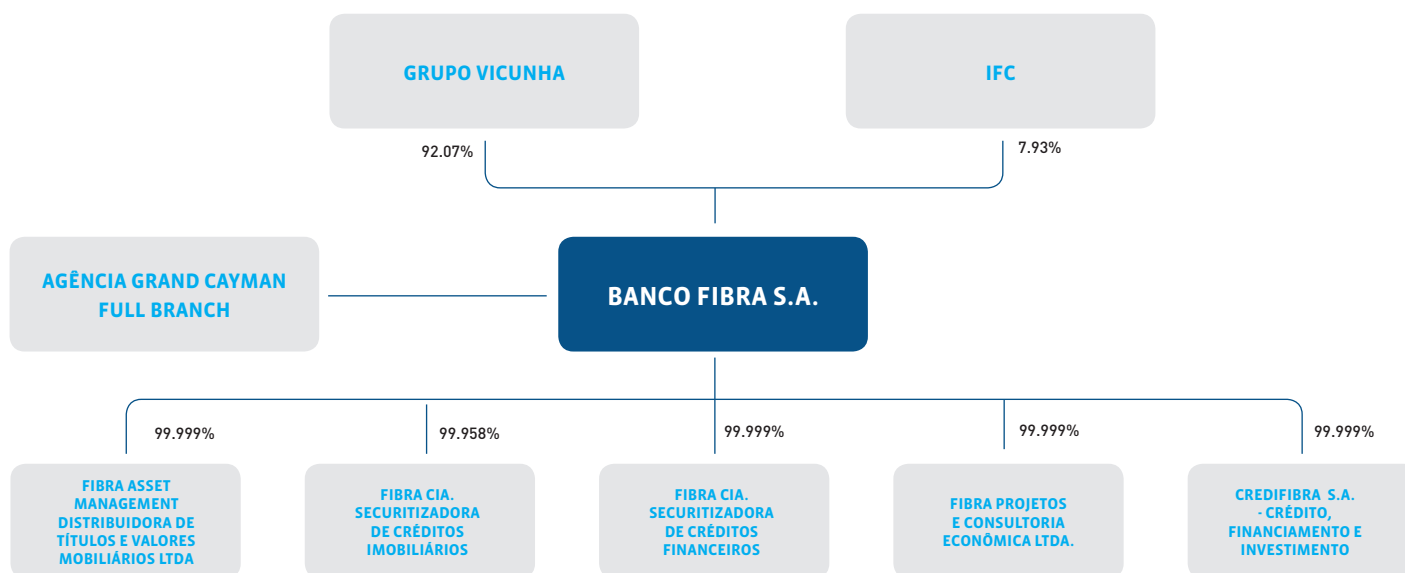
GRUPO VICUNHA

IFC

92.07%

7.93%

AGÊNCIA GRAND CAYMAN FULL BRANCH

BANCO FIBRA S.A.

99.999%

99.958%

99.999%

99.999%

99.999%

FIBRA ASSET MANAGEMENT DISTRIBUIDORA DE TÍTULOS E VALORES MOBILIÁRIOS LTDA

FIBRA CIA. SECURITIZADORA DE CRÉDITOS IMOBILIÁRIOS

FIBRA CIA. SECURITIZADORA DE CRÉDITOS FINANCEIROS

FIBRA PROJETOS E CONSULTORIA ECONÔMICA LTDA.

CREDIFIBRA S.A. - CRÉDITO, FINANCIAMENTO E INVESTIMENTO